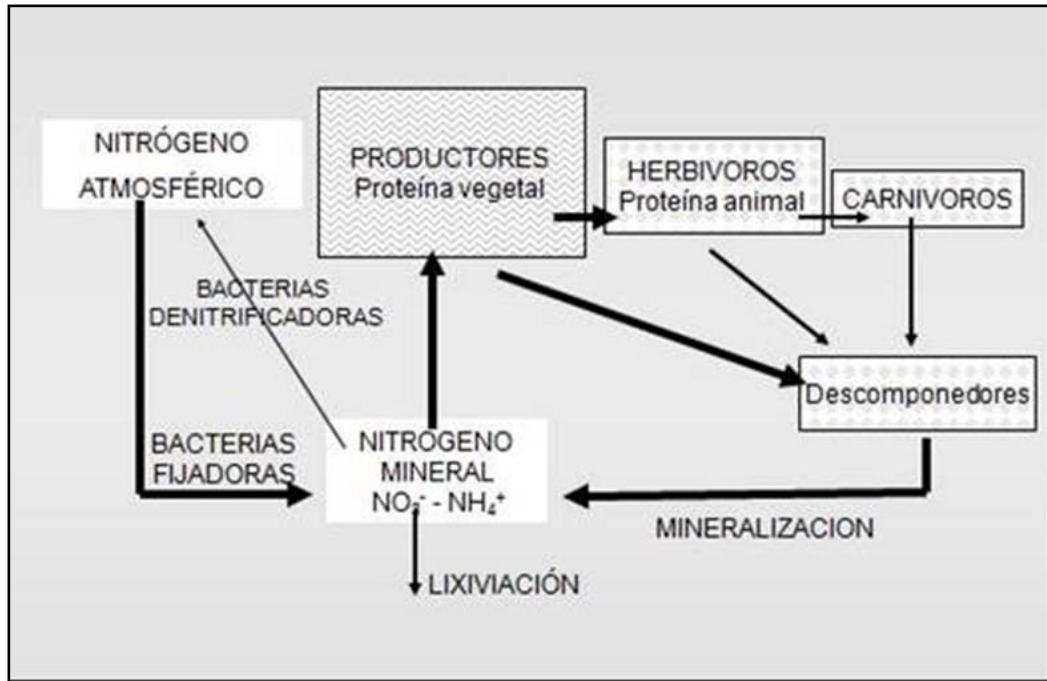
NITRÓGENO ATMOSFÉRICO

PRODUCTORES
Proteína vegetal

HERBIVOROS
Proteína animal

CARNIVOROS

BACTERIAS DENITRIFICADORAS

Descomponedores

BACTERIAS FIJADORAS

NITROGENO MINERAL
$NO_3^-$ - $NH_4^+$

MINERALIZACION

LIXIVIACIÓN